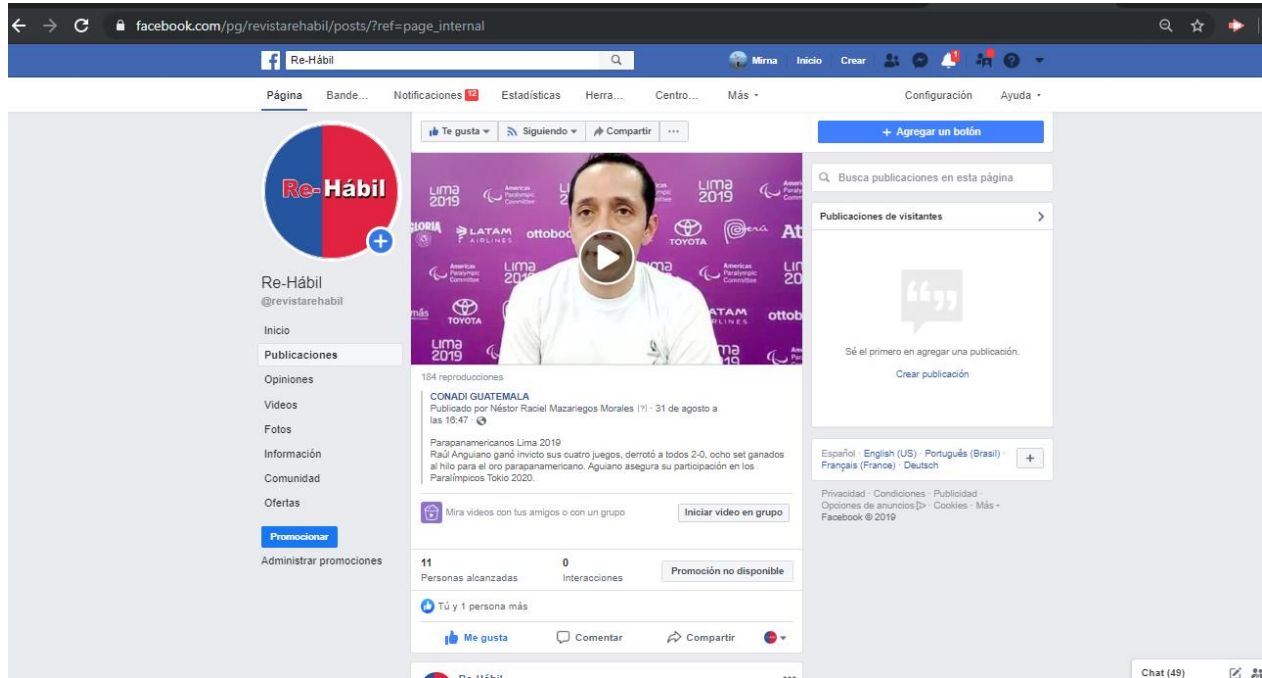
facebook.com/pg/revistarehabil/posts/?ref=page_internal

Re-Hábil

Mirna Inicio Crear

Página Bande... Notificaciones 12 Estadísticas Herra... Centro... Más Configuración Ayuda

Te gusta Siguiendo Compartir ...

+ Agregar un botón

Re-Hábil

Re-Hábil
@revistarehabil

Inicio
Publicaciones
Opiniones
Videos
Fotos
Información
Comunidad
Ofertas

Promocionar
Administrar promociones

LIMA 2019 Americas Paralympic Committee LATAM AIRLINES ottobock TOYOTA Perú

184 reproducciones

CONADI GUATEMALA
Publicado por Néstor Raciel Mazariegos Morales [?] · 31 de agosto a las 16:47 ·

Parapanamericanos Lima 2019
Raúl Anguiano ganó invicto sus cuatro juegos, derrotó a todos 2-0, ocho set ganados al hilo para el oro parapanamericano. Aguiano asegura su participación en los Paralímpicos Tokio 2020.

Mira videos con tus amigos o con un grupo
Iniciar video en grupo

11
Personas alcanzadas
0
Interacciones
Promoción no disponible

Tú y 1 persona más

Me gusta Comentar Compartir

Re-Hábil

Busca publicaciones en esta página

Publicaciones de visitantes

Sé el primero en agregar una publicación.
Crear publicación

Español · English (US) · Português (Brasil) · Français (France) · Deutsch

Privacidad · Condiciones · Publicidad · Opciones de anuncios · Cookies · Más · Facebook © 2019

Chat (49)